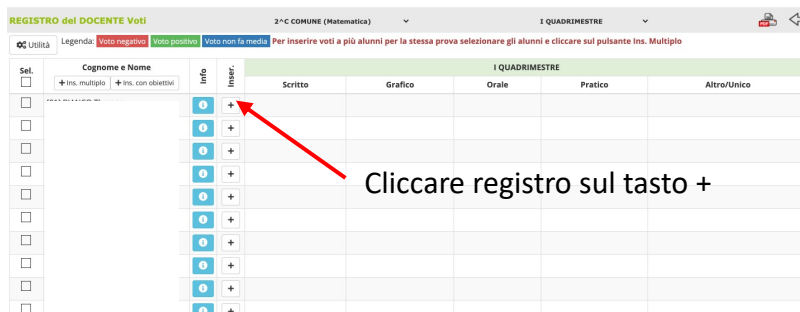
REGISTRO del DOCENTE Voti

2^C COMUNE (Matematica)

I QUADRIMESTRE

Utilità Legenda: Voto negativo Voto positivo Voto non fa media Per inserire voti a più alunni per la stessa prova selezionare gli alunni e cliccare sul pulsante Ins. Multiplo

| Sel. | Cognome e Nome + Ins. multiplo + Ins. con obiettivi | Info | Inser. | Scritto | Grafico | Orale | Pratico | Altro/Unico |
|---|---|---|---|---|---|---|---|---|
| | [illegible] | i | + | | | | | |
| | | i | + | | | | | |
| | | i | + | | | | | |
| | | i | + | | | | | |
| | | i | + | | | | | |
| | | i | + | | | | | |
| | | i | + | | | | | |
| | | i | + | | | | | |
| | | i | + | | | | | |
| | | i | + | | | | | |

I QUADRIMESTRE

Cliccare registro sul tasto +